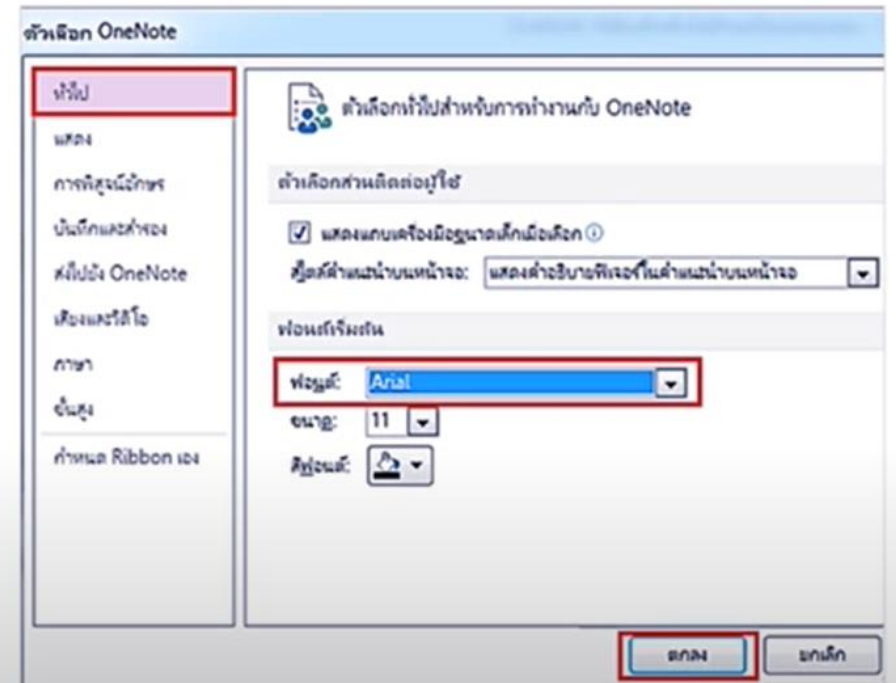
ตัวเลือก OneNote

ทั่วไป
แสดง
การพิสูจน์อักษร
บันทึกและสำรอง
ส่งไปยัง OneNote
เสียงและวิดีโอ
ภาษา
ขั้นสูง
กำหนด Ribbon เอง

ตัวเลือกทั่วไปสำหรับการทำงานกับ OneNote

ตัวเลือกส่วนติดต่อผู้ใช้

แสดงแถบเครื่องมือขนาดเล็กเมื่อเลือก

สไตล์คำแนะนำบนหน้าจอ: แสดงคำอธิบายฟีเจอร์ในคำแนะนำบนหน้าจอ

ฟอนต์เริ่มต้น

ฟอนต์: Arial

ขนาด: 11

สีฟอนต์:

ตกลง
ยกเลิก